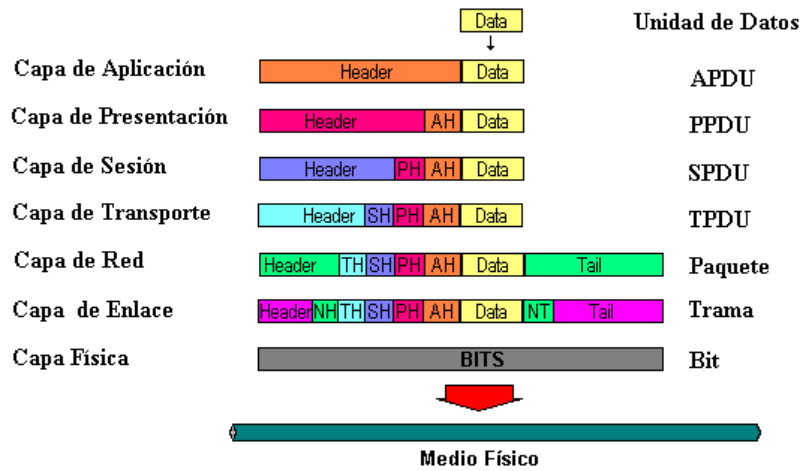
Data

Unidad de Datos

Capa de Aplicación

| Header | Data |
|---|---|

APDU

Capa de Presentación

| Header | AH | Data |
|---|---|---|

PPDU

Capa de Sesión

| Header | PH | AH | Data |
|---|---|---|---|

SPDU

Capa de Transporte

| Header | SH | PH | AH | Data |
|---|---|---|---|---|

TPDU

Capa de Red

| Header | TH | SH | PH | AH | Data | Tail |
|---|---|---|---|---|---|---|

Paquete

Capa de Enlace

| Header | NH | TH | SH | PH | AH | Data | NT | Tail |
|---|---|---|---|---|---|---|---|---|

Trama

Capa Física

BITS

Bit

Medio Físico